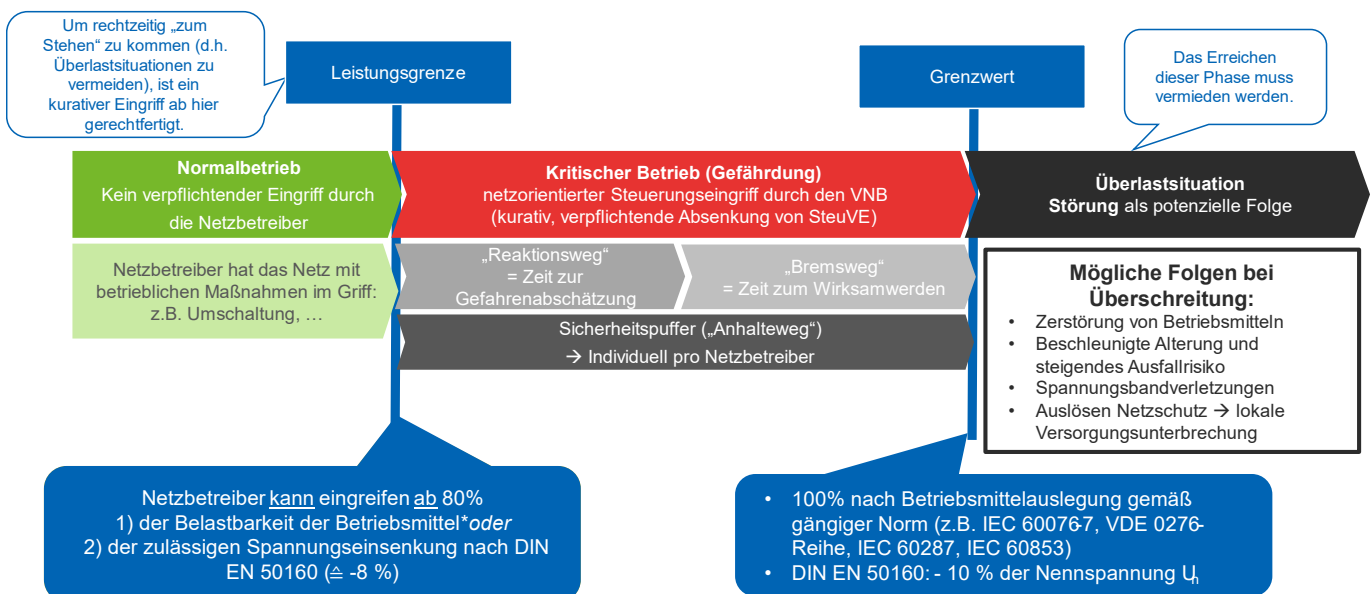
Um rechtzeitig „zum Stehen“ zu kommen (d.h. Überlastsituationen zu vermeiden), ist ein kurativer Eingriff ab hier gerechtfertigt.

Leistungsgrenze

Grenzwert

Das Erreichen dieser Phase muss vermieden werden.

**Normalbetrieb**
Kein verpflichtender Eingriff durch die Netzbetreiber

**Kritischer Betrieb (Gefährdung)**
netzorientierter Steuerungseingriff durch den VNB (kurativ, verpflichtende Absenkung von SteuVE)

**Überlastsituation**
**Störung** als potenzielle Folge

Netzbetreiber hat das Netz mit betrieblichen Maßnahmen im Griff: z.B. Umschaltung, …

„Reaktionsweg“ = Zeit zur Gefahrenabschätzung

„Bremsweg“ = Zeit zum Wirksamwerden

Sicherheitspuffer („Anhalteweg“)
→ Individuell pro Netzbetreiber

**Mögliche Folgen bei Überschreitung:**
- Zerstörung von Betriebsmitteln
- Beschleunigte Alterung und steigendes Ausfallrisiko
- Spannungsbandverletzungen
- Auslösen Netzschutz → lokale Versorgungsunterbrechung

Netzbetreiber kann eingreifen ab 80%
1) der Belastbarkeit der Betriebsmittel* *oder*
2) der zulässigen Spannungseinsenkung nach DIN EN 50160 (≙ -8 %)

- 100% nach Betriebsmittelauslegung gemäß gängiger Norm (z.B. IEC 60076-7, VDE 0276-Reihe, IEC 60287, IEC 60853)
- DIN EN 50160: - 10 % der Nennspannung $U_n$